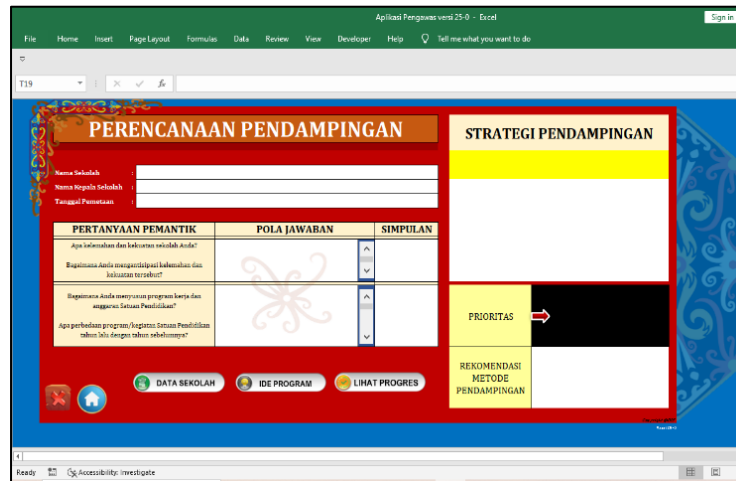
Aplikasi Pengawas versi 25-0 - Excel

Sign in

File Home Insert Page Layout Formulas Data Review View Developer Help Tell me what you want to do

T19

PERENCANAAN PENDAMPINGAN

Nama Sekolah :
Nama Kepala Sekolah :
Tanggal Pemetaan :

| PERTANYAAN PEMANTIK | POLA JAWABAN | SIMPULAN |
|---|---|---|
| Apa kelemahan dan kekuatan sekolah Anda? Bagaimana Anda mengantisipasi kelemahan dan kekuatan tersebut? | | |
| Bagaimana Anda menyusun program kerja dan anggaran Satuan Pendidikan? Apa perbedaan program/kegiatan Satuan Pendidikan tahun lalu dengan tahun sebelumnya? | | |

DATA SEKOLAH
IDE PROGRAM
LIHAT PROGRES

STRATEGI PENDAMPINGAN

PRIORITAS

REKOMENDASI METODE PENDAMPINGAN

Ready
Accessibility: Investigate